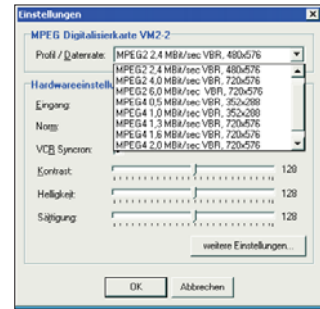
Einstellungen

MPEG Digitalisierkarte VM2-2

Profil / Datenrate: MPEG2 2,4 MBit/sec VBR, 480x576

MPEG2 2,4 MBit/sec VBR, 480x576
MPEG2 4,0 MBit/sec VBR, 720x576
MPEG2 6,0 MBit/sec VBR, 720x576
MPEG4 0,5 MBit/sec VBR, 352x288
MPEG4 1,0 MBit/sec VBR, 352x288
MPEG4 1,3 MBit/sec VBR, 720x576
MPEG4 1,6 MBit/sec VBR, 720x576
MPEG4 2,0 MBit/sec VBR, 720x576

Hardwareeinstell

Eingang:

Norm:

VCR Syncron:

Kontrast: 128

Helligkeit: 128

Sättigung: 128

weitere Einstellungen...

OK

Abbrechen